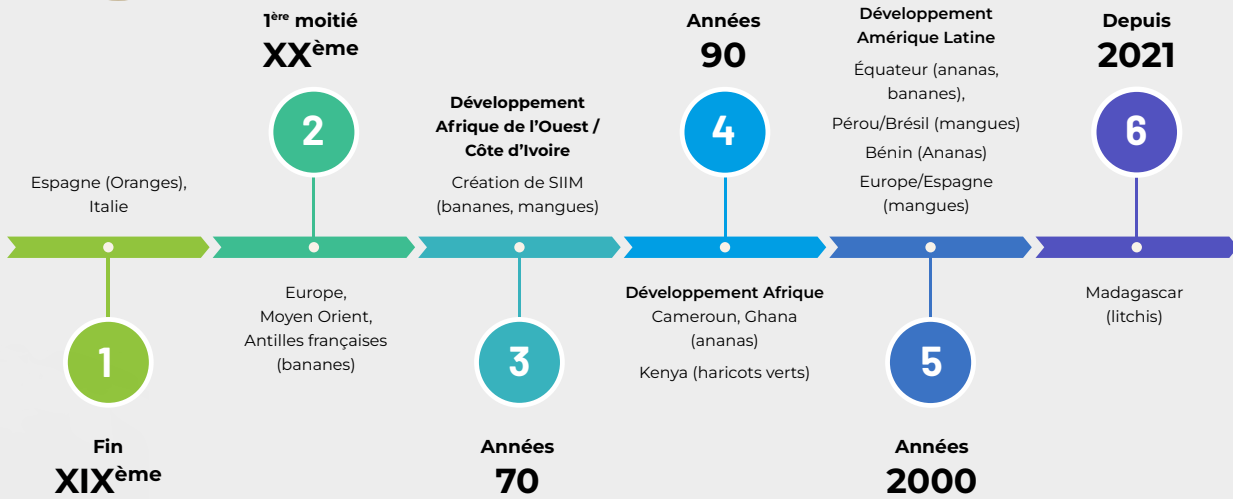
1$^{ère}$ moitié
XX$^{ème}$

2

Années
90

4

Développement Amérique Latine

Équateur (ananas, bananes),
Pérou/Brésil (mangues)
Bénin (Ananas)
Europe/Espagne (mangues)

Depuis
2021

6

Espagne (Oranges), Italie

Développement Afrique de l'Ouest / Côte d'Ivoire

Création de SIIM (bananes, mangues)

Europe, Moyen Orient, Antilles françaises (bananes)

Développement Afrique
Cameroun, Ghana (ananas)
Kenya (haricots verts)

Madagascar (litchis)

1

3

5

Fin
XIX$^{ème}$

Années
70

Années
2000